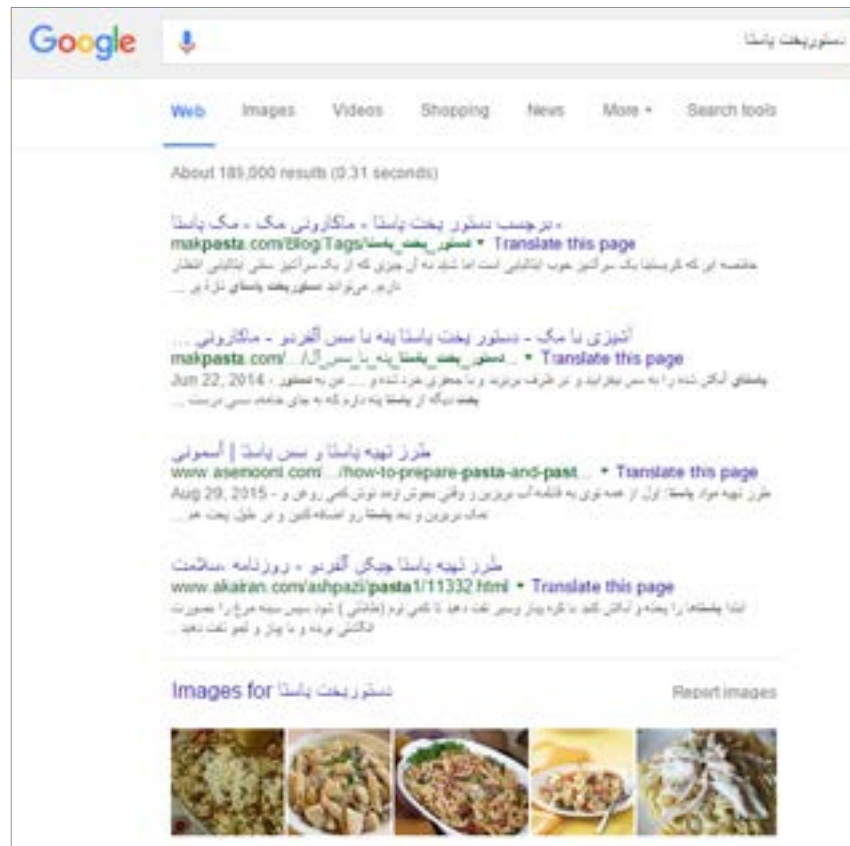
Google

دستور پخت پاستا

Web Images Videos Shopping News More Search tools

About 186,000 results (0.31 seconds)

برچسب دستور پخت پاستا - ماکارونی مک - مک پاستا
makpasta.com/Blog/Tags/دستور_پخت_پاستا ▾ Translate this page
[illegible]

آشپزی با مک - دستور پخت پاستا پنه با سس آلفردو - ماکارونی ...
makpasta.com/.../دستور_پخت_پاستا_پنه_با_سس_آل... ▾ Translate this page
Jun 22, 2014 - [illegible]

طرز تهیه پاستا و سس پاستا | آسمونی
www.asemooni.com/.../how-to-prepare-pasta-and-past... ▾ Translate this page
Aug 29, 2015 - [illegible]

طرز تهیه پاستا چیکن آلفردو - روزنامه سلامت
www.akairan.com/ashpazi/pasta1/11332.html ▾ Translate this page
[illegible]

Images for دستور پخت پاستا
Report images